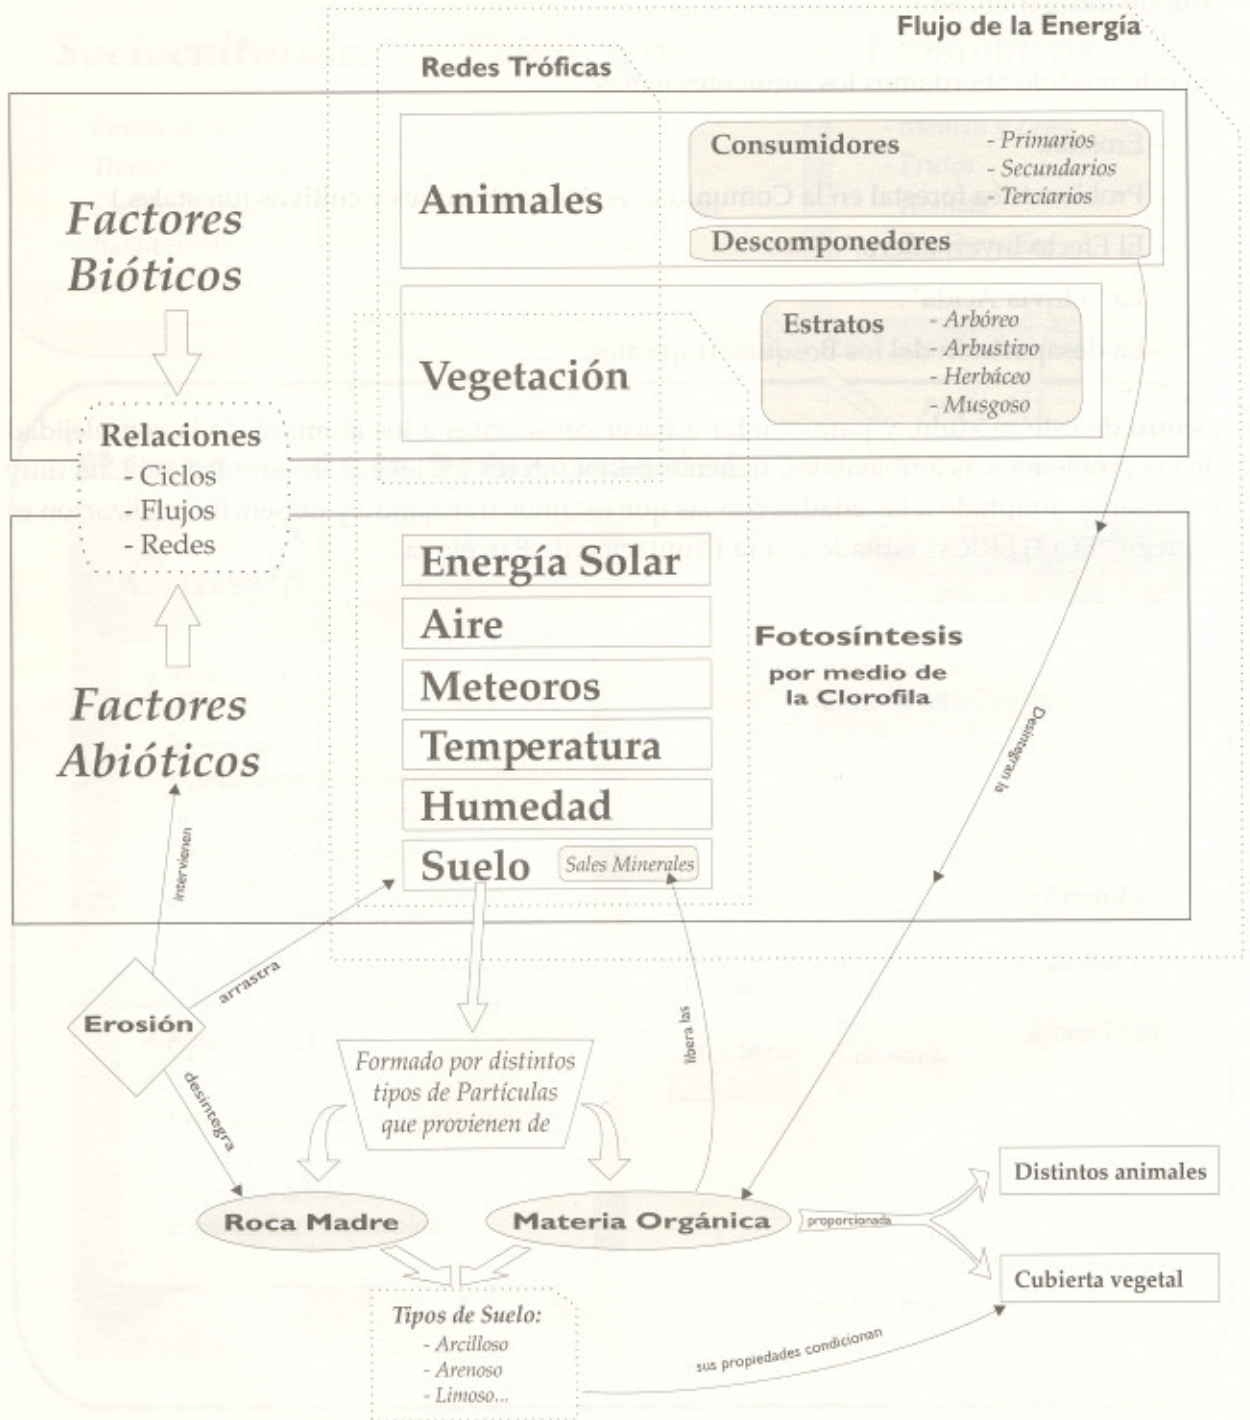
Flujo de la Energía

Redes Tróficas

Factores Bióticos

Animales

Consumidores
- Primarios
- Secundarios
- Terciarios

Descomponedores

Vegetación

Estratos
- Arbóreo
- Arbustivo
- Herbáceo
- Musgoso

Relaciones
- Ciclos
- Flujos
- Redes

Factores Abióticos

Energía Solar
Aire
Meteoros
Temperatura
Humedad
Suelo
Sales Minerales

Fotosíntesis
por medio de la Clorofila

Desintegran la

intervienen

arrastra

Erosión

desintegra

Formado por distintos tipos de Partículas que provienen de

libera las

Roca Madre

Materia Orgánica

proporcionada

Distintos animales

Cubierta vegetal

Tipos de Suelo:
- Arcilloso
- Arenoso
- Limoso...

sus propiedades condicionan